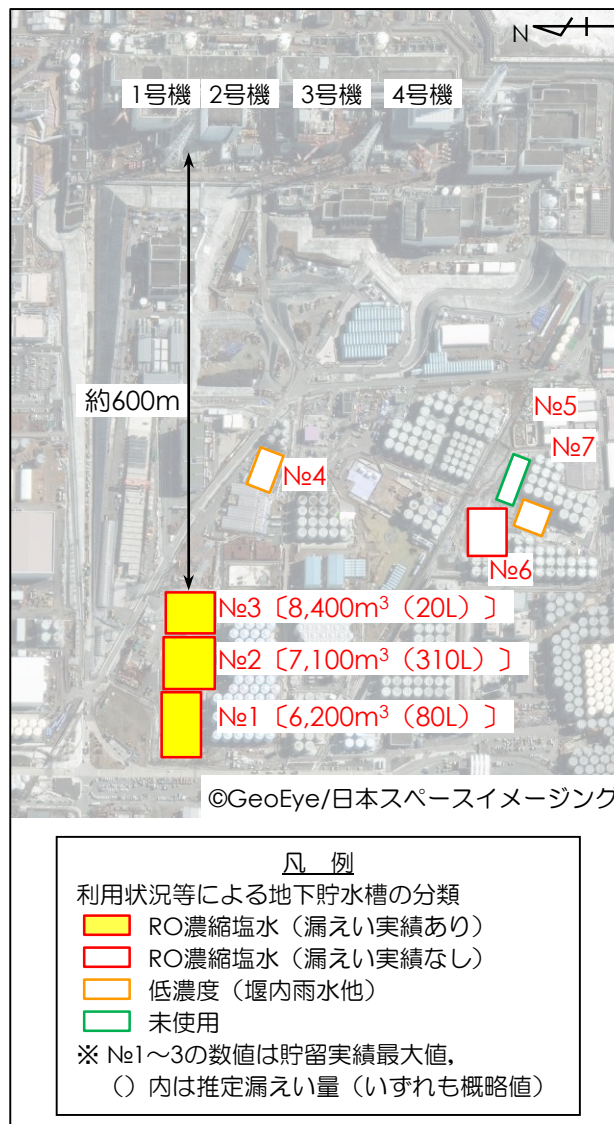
N

1号機 2号機 3号機 4号機

約600m

№5

№7

№4

№6

№3〔8,400m$^3$（20L）〕

№2〔7,100m$^3$（310L）〕

№1〔6,200m$^3$（80L）〕

©GeoEye/日本スペースイメージンク

凡　例

利用状況等による地下貯水槽の分類

RO濃縮塩水（漏えい実績あり）

RO濃縮塩水（漏えい実績なし）

低濃度（堰内雨水他）

未使用

※ №1～3の数値は貯留実績最大値，
（）内は推定漏えい量（いずれも概略値）